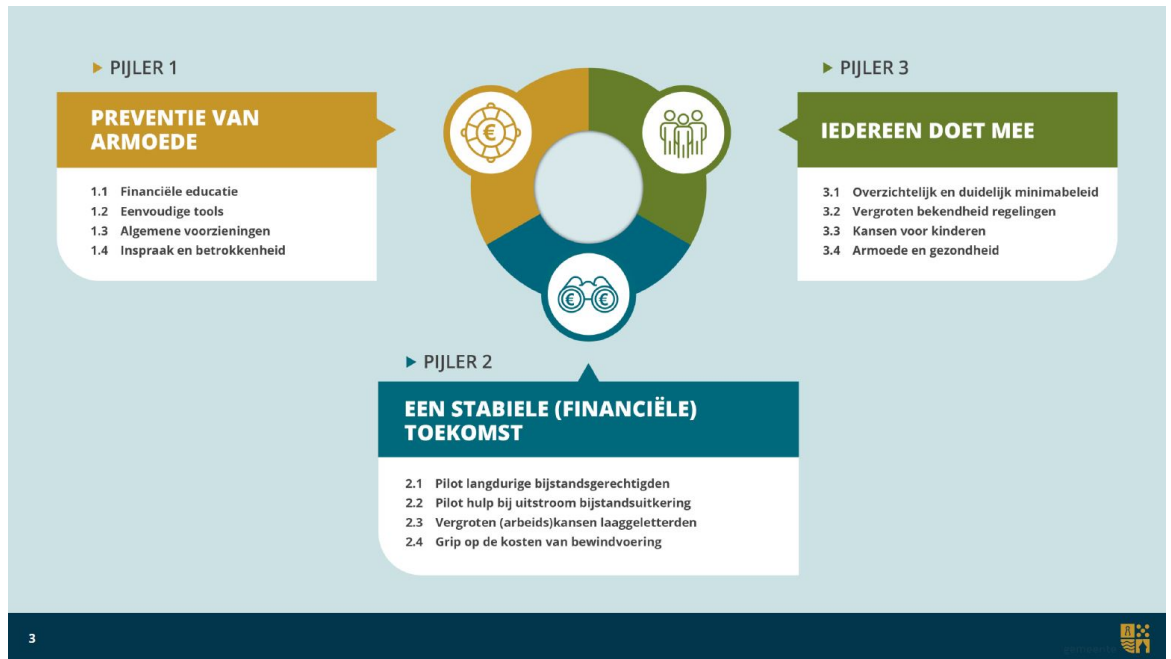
▶ PIJLER 1

PREVENTIE VAN ARMOEDE

1.1 Financiële educatie
1.2 Eenvoudige tools
1.3 Algemene voorzieningen
1.4 Inspraak en betrokkenheid

▶ PIJLER 3

IEDEREEN DOET MEE

3.1 Overzichtelijk en duidelijk minimabeleid
3.2 Vergroten bekendheid regelingen
3.3 Kansen voor kinderen
3.4 Armoede en gezondheid

▶ PIJLER 2

EEN STABIELE (FINANCIËLE) TOEKOMST

2.1 Pilot langdurige bijstandsgerechtigden
2.2 Pilot hulp bij uitstroom bijstandsuitkering
2.3 Vergroten (arbeids)kansen laaggeletterden
2.4 Grip op de kosten van bewindvoering

3

gemeente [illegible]